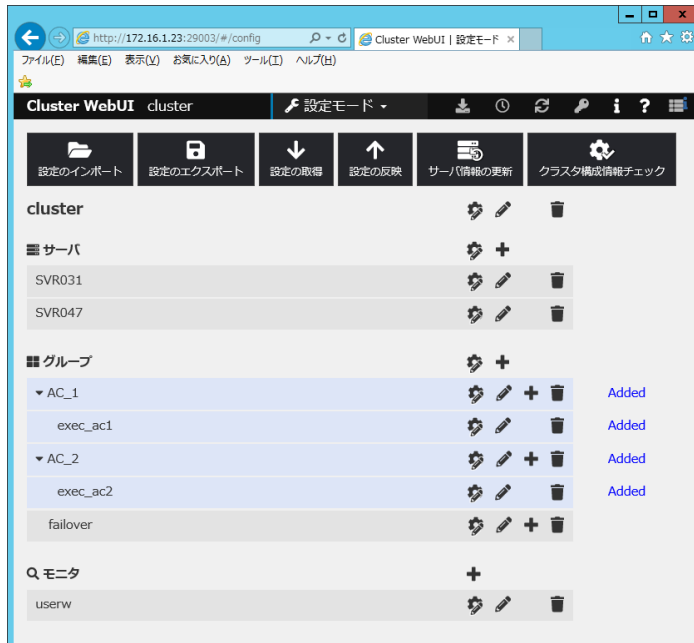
http://172.16.1.23:29003/#/config
Cluster WebUI | 設定モード ×

ファイル(F) 編集(E) 表示(V) お気に入り(A) ツール(T) ヘルプ(H)

Cluster WebUI cluster
設定モード

設定のインポート
設定のエクスポート
設定の取得
設定の反映
サーバ情報の更新
クラスタ構成情報チェック

cluster

サーバ
SVR031
SVR047

グループ
AC_1 Added
exec_ac1 Added
AC_2 Added
exec_ac2 Added
failover

モニタ
userw